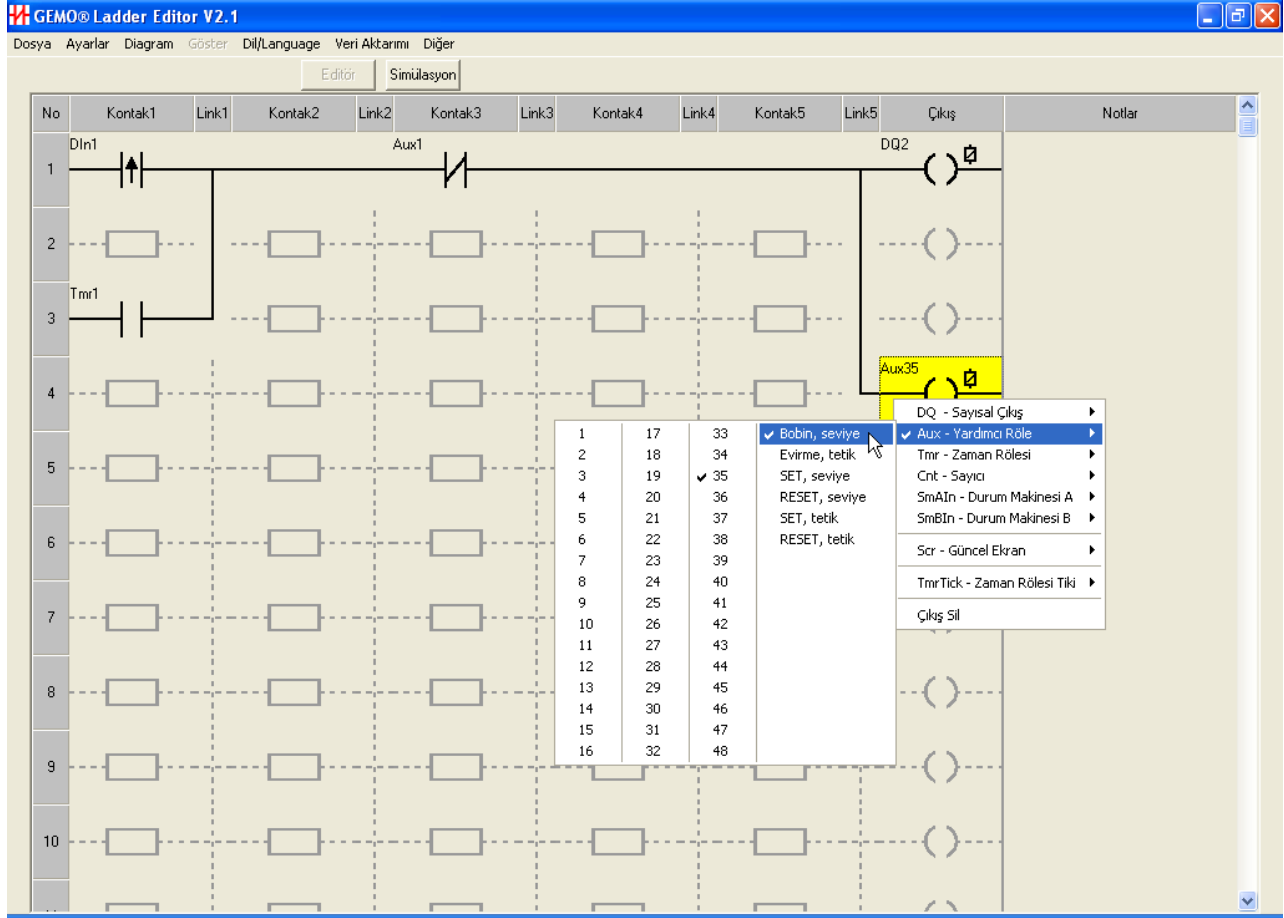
GEMO® Ladder Editor V2.1

Dosya Ayarlar Diagram Göster Dil/Language Veri Aktarımı Diğer

Editör Simülasyon

| No | Kontak1 | Link1 | Kontak2 | Link2 | Kontak3 | Link3 | Kontak4 | Link4 | Kontak5 | Link5 | Çıkış | Notlar |
|---|---|---|---|---|---|---|---|---|---|---|---|---|

1 DIn1 Aux1 DQ2

2

3 Tmr1

4 Aux35

5

6

7

8

9

10

| 1 | 17 | 33 |
|---|---|---|
| 2 | 18 | 34 |
| 3 | 19 | ✔ 35 |
| 4 | 20 | 36 |
| 5 | 21 | 37 |
| 6 | 22 | 38 |
| 7 | 23 | 39 |
| 8 | 24 | 40 |
| 9 | 25 | 41 |
| 10 | 26 | 42 |
| 11 | 27 | 43 |
| 12 | 28 | 44 |
| 13 | 29 | 45 |
| 14 | 30 | 46 |
| 15 | 31 | 47 |
| 16 | 32 | 48 |

✔ Bobin, seviye
Evirme, tetik
SET, seviye
RESET, seviye
SET, tetik
RESET, tetik

DQ - Sayısal Çıkış
✔ Aux - Yardımcı Röle
Tmr - Zaman Rölesi
Cnt - Sayıcı
SmAIn - Durum Makinesi A
SmBIn - Durum Makinesi B
Scr - Güncel Ekran
TmrTick - Zaman Rölesi Tiki
Çıkış Sil